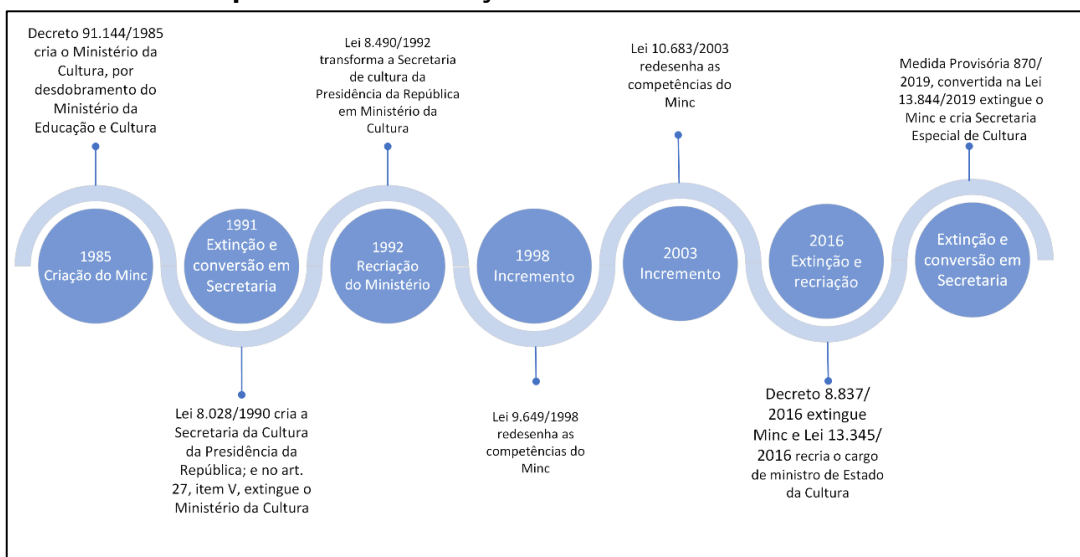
Decreto 91.144/1985 cria o Ministério da Cultura, por desdobramento do Ministério da Educação e Cultura

Lei 8.490/1992 transforma a Secretaria de cultura da Presidência da República em Ministério da Cultura

Lei 10.683/2003 redesenha as competências do Minc

Medida Provisória 870/ 2019, convertida na Lei 13.844/2019 extingue o Minc e cria Secretaria Especial de Cultura

1985
Criação do Minc

1991
Extinção e conversão em Secretaria

1992
Recriação do Ministério

1998
Incremento

2003
Incremento

2016
Extinção e recriação

Extinção e conversão em Secretaria

Lei 8.028/1990 cria a Secretaria da Cultura da Presidência da República; e no art. 27, item V, extingue o Ministério da Cultura

Lei 9.649/1998 redesenha as competências do Minc

Decreto 8.837/ 2016 extingue Minc e Lei 13.345/ 2016 recria o cargo de ministro de Estado da Cultura